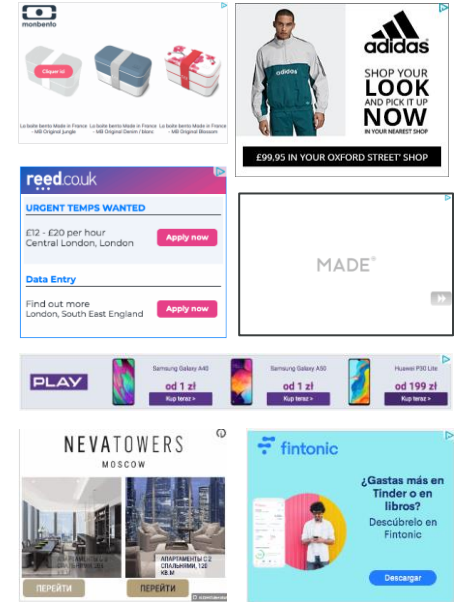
monbento

Cliquez ici

La boîte bento Made in France - MB Original jungle

La boîte bento Made in France - MB Original Denim / blanc

La boîte bento Made in France - MB Original Blossom

adidas

SHOP YOUR LOOK AND PICK IT UP NOW IN YOUR NEAREST SHOP

£99,95 IN YOUR OXFORD STREET' SHOP

reed.co.uk

URGENT TEMPS WANTED

£12 - £20 per hour
Central London, London

Apply now

Data Entry

Find out more
London, South East England

Apply now

MADE

PLAY

Samsung Galaxy A40
od 1 zł
Kup teraz >

Samsung Galaxy A50
od 1 zł
Kup teraz >

Huawei P30 Lite
od 199 zł
Kup teraz >

NEVATOWERS
MOSCOW

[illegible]

АПАРТАМЕНТЫ С 2 СПАЛЬНЯМИ, 120 КВ.М

ПЕРЕЙТИ

ПЕРЕЙТИ

fintonic

¿Gastas más en Tinder o en libros?

Descúbrelo en Fintonic

Descargar